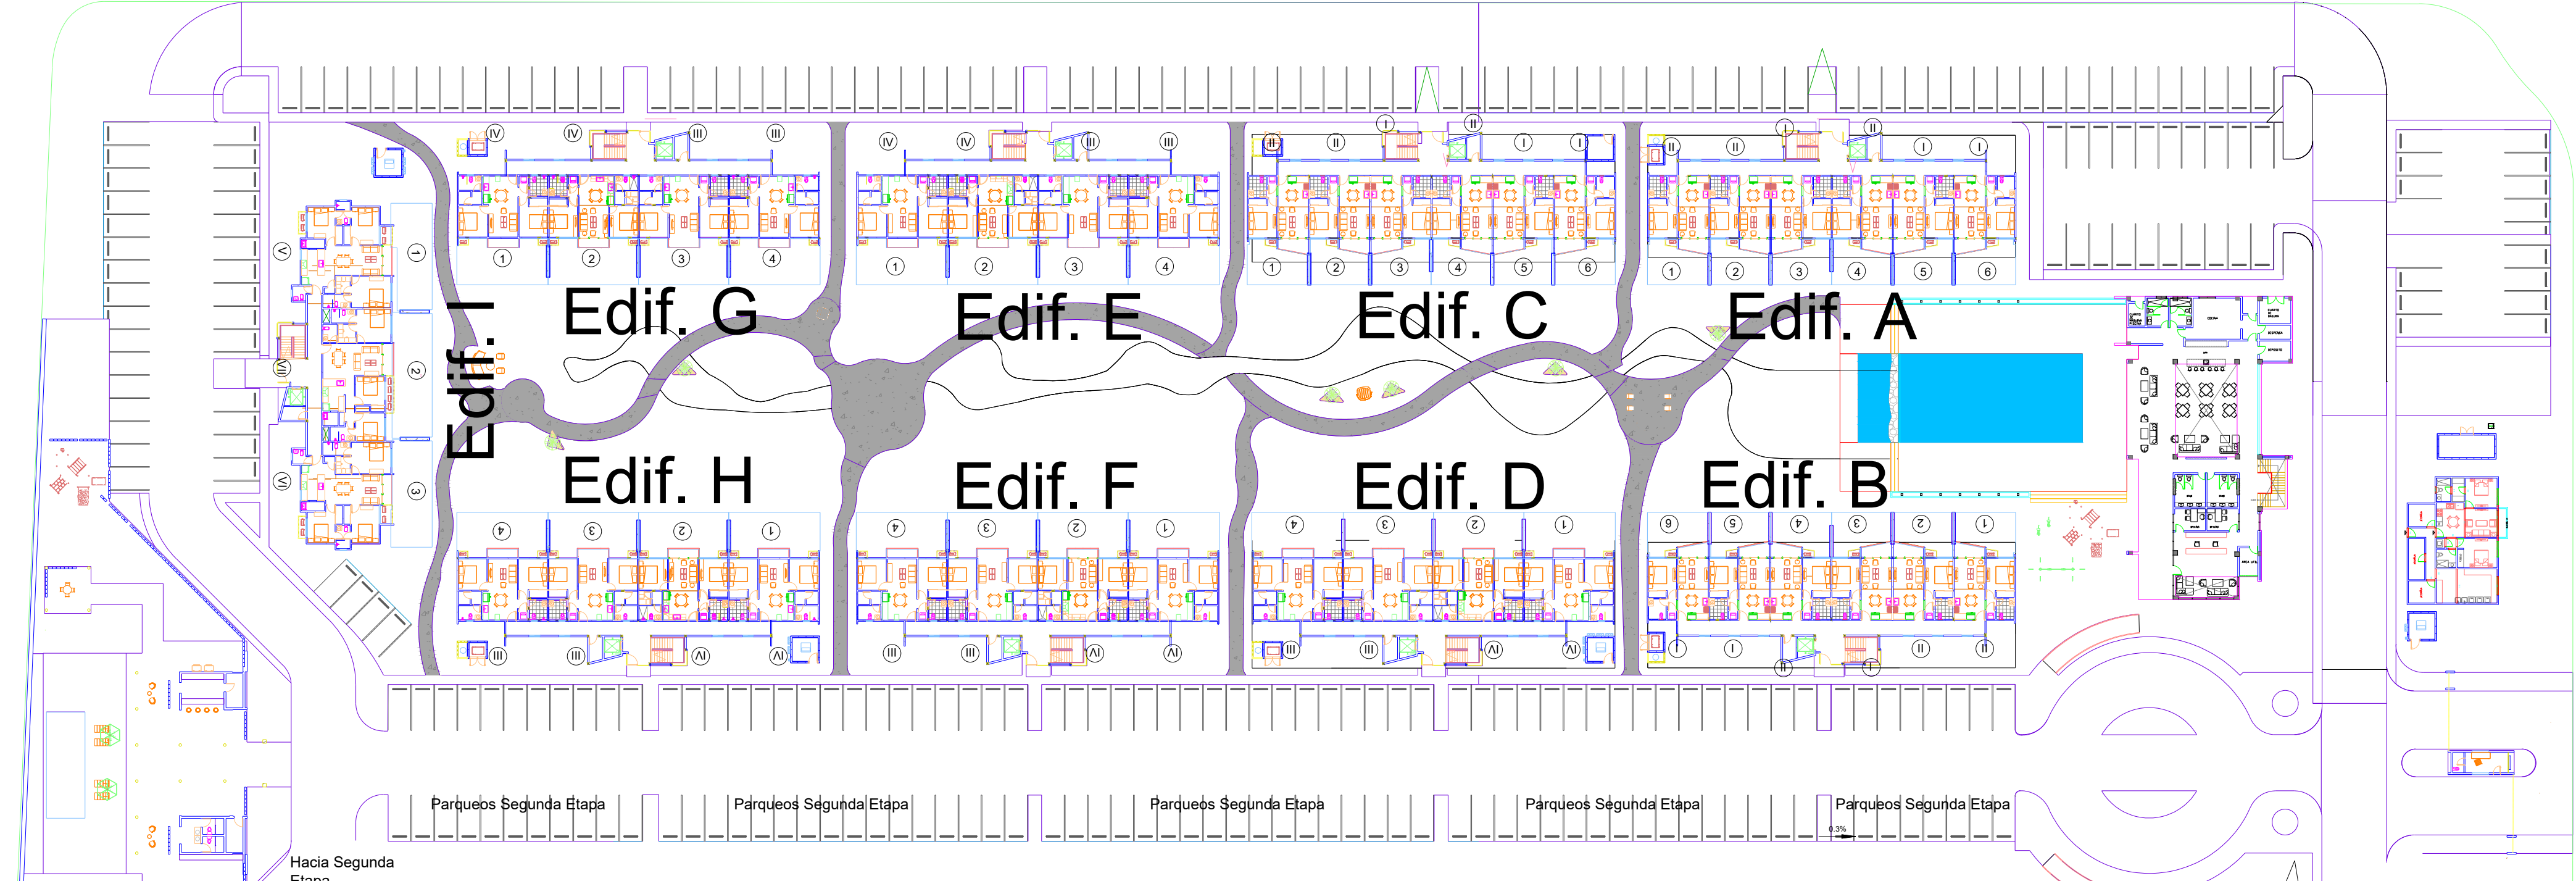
Edif. G

Edif. E

Edif. C

Edif. A

Edif. I

Edif. H

Edif. F

Edif. D

Edif. B

Parqueos Segunda Etapa

Parqueos Segunda Etapa

Parqueos Segunda Etapa

Parqueos Segunda Etapa

Parqueos Segunda Etapa

Hacia Segunda Etapa